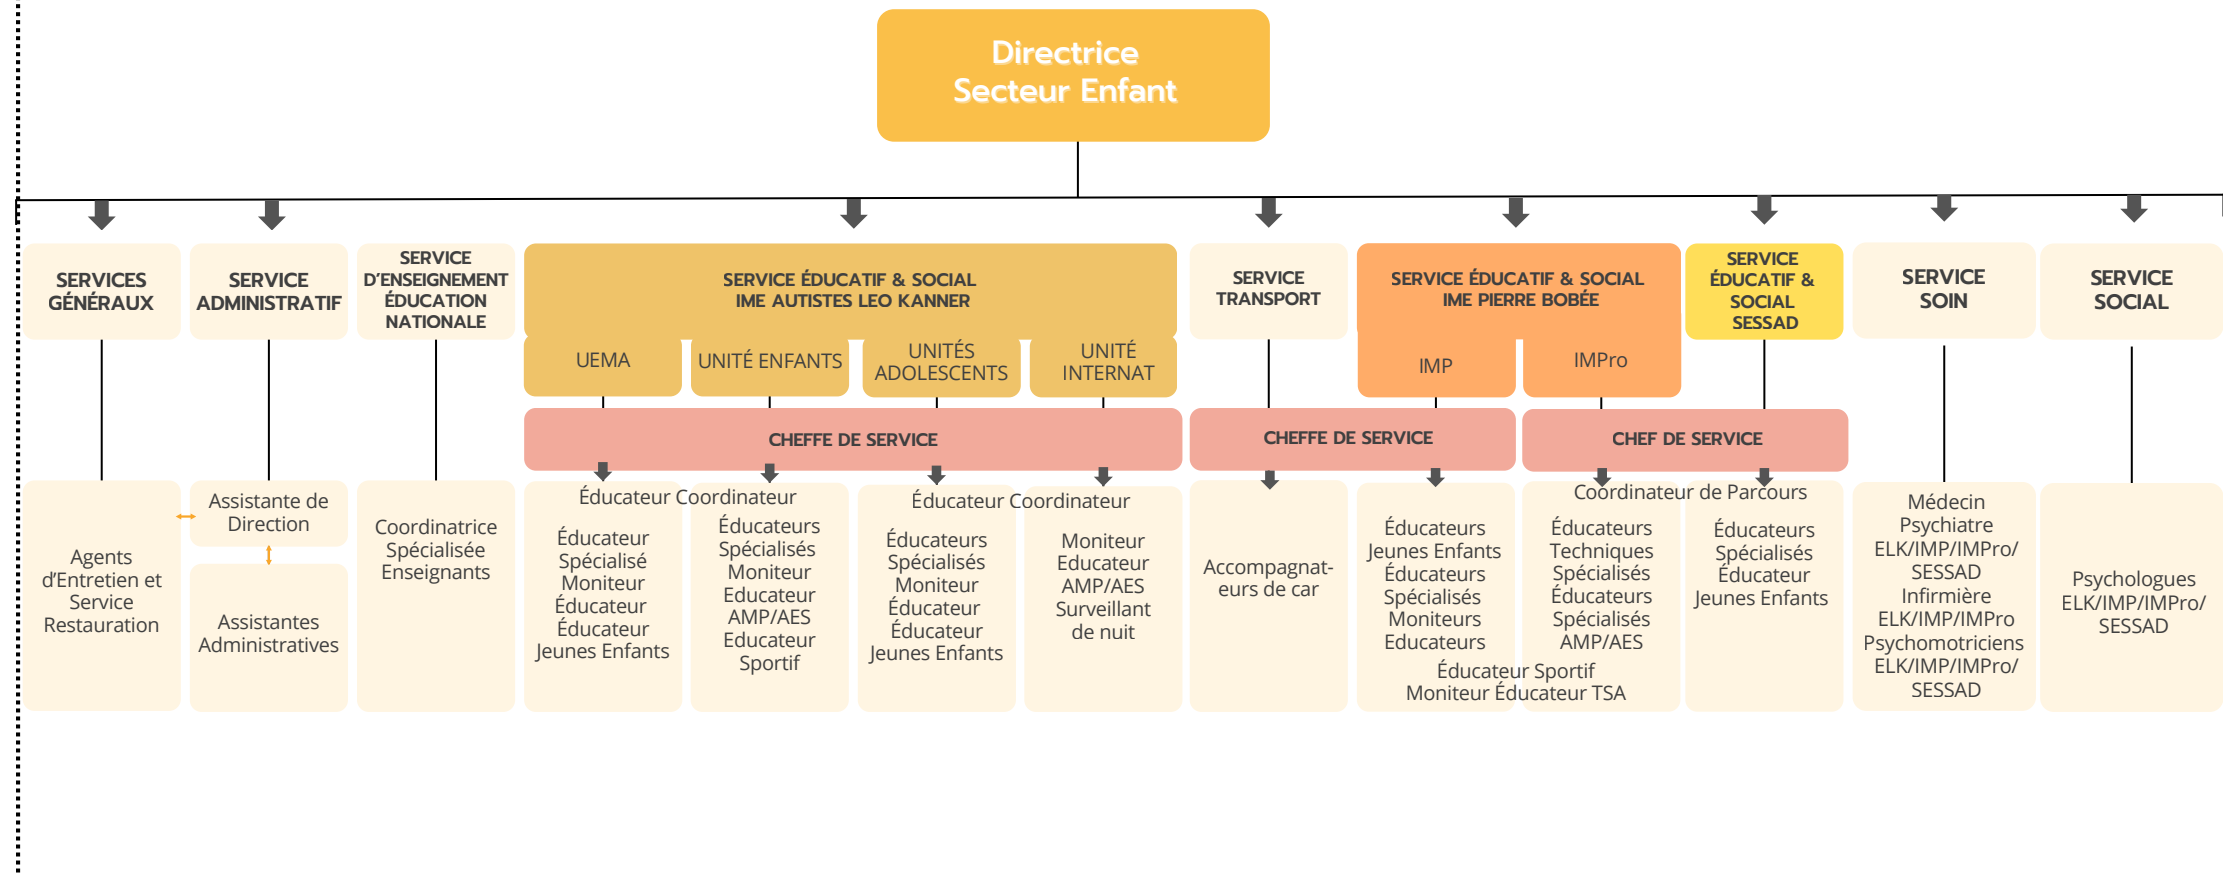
Directrice
Secteur Enfant

SERVICES GÉNÉRAUX

SERVICE ADMINISTRATIF

SERVICE D'ENSEIGNEMENT ÉDUCATION NATIONALE

SERVICE ÉDUCATIF & SOCIAL
IME AUTISTES LEO KANNER

UEMA

UNITÉ ENFANTS

UNITÉS ADOLESCENTS

UNITÉ INTERNAT

SERVICE TRANSPORT

SERVICE ÉDUCATIF & SOCIAL
IME PIERRE BOBÉE

IMP

IMPro

SERVICE ÉDUCATIF & SOCIAL SESSAD

SERVICE SOIN

SERVICE SOCIAL

CHEFFE DE SERVICE

CHEFFE DE SERVICE

CHEF DE SERVICE

Agents d'Entretien et Service Restauration

Assistante de Direction

Assistantes Administratives

Coordinatrice Spécialisée Enseignants

Éducateur Coordinateur

Éducateur Spécialisé Moniteur Éducateur Éducateur Jeunes Enfants

Éducateurs Spécialisés Moniteur Educateur AMP/AES Educateur Sportif

Éducateur Coordinateur

Éducateurs Spécialisés Moniteur Éducateur Éducateur Jeunes Enfants

Moniteur Educateur AMP/AES Surveillant de nuit

Accompagnateurs de car

Éducateurs Jeunes Enfants Éducateurs Spécialisés Moniteurs Educateurs

Coordinateur de Parcours

Éducateurs Techniques Spécialisés Éducateurs Spécialisés AMP/AES

Éducateur Sportif
Moniteur Éducateur TSA

Éducateurs Spécialisés Éducateur Jeunes Enfants

Médecin Psychiatre ELK/IMP/IMPro/ SESSAD Infirmière ELK/IMP/IMPro Psychomotriciens ELK/IMP/IMPro/ SESSAD

Psychologues ELK/IMP/IMPro/ SESSAD